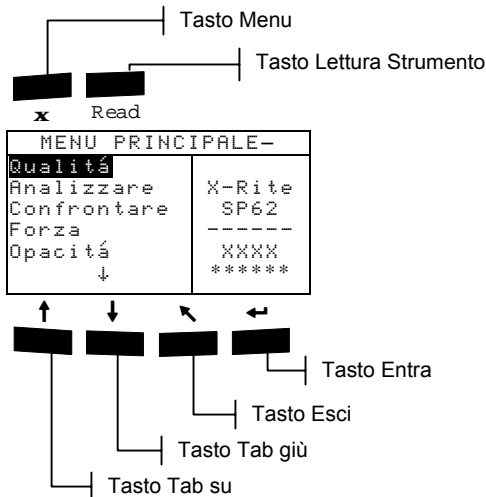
Tasto Menu

Tasto Lettura Strumento

x Read

MENU PRINCIPALE–

Qualitá
Analizzare
Confrontare
Forza
Opacitá
↓

X-Rite
SP62
------
XXXX
******

↑ ↓ ↖ ↵

Tasto Entra

Tasto Esci

Tasto Tab giù

Tasto Tab su